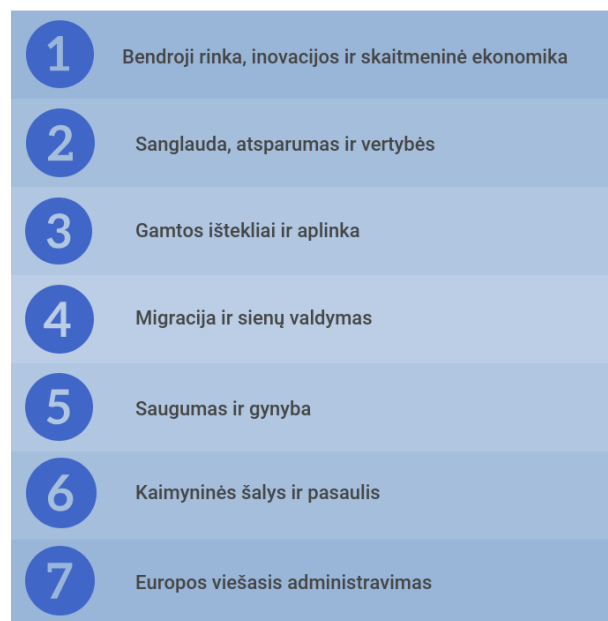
1 Bendroji rinka, inovacijos ir skaitmeninė ekonomika

2 Sanglauda, atsparumas ir vertybės

3 Gamtos ištekliai ir aplinka

4 Migracija ir sienų valdymas

5 Saugumas ir gynyba

6 Kaimyninės šalys ir pasaulis

7 Europos viešasis administravimas